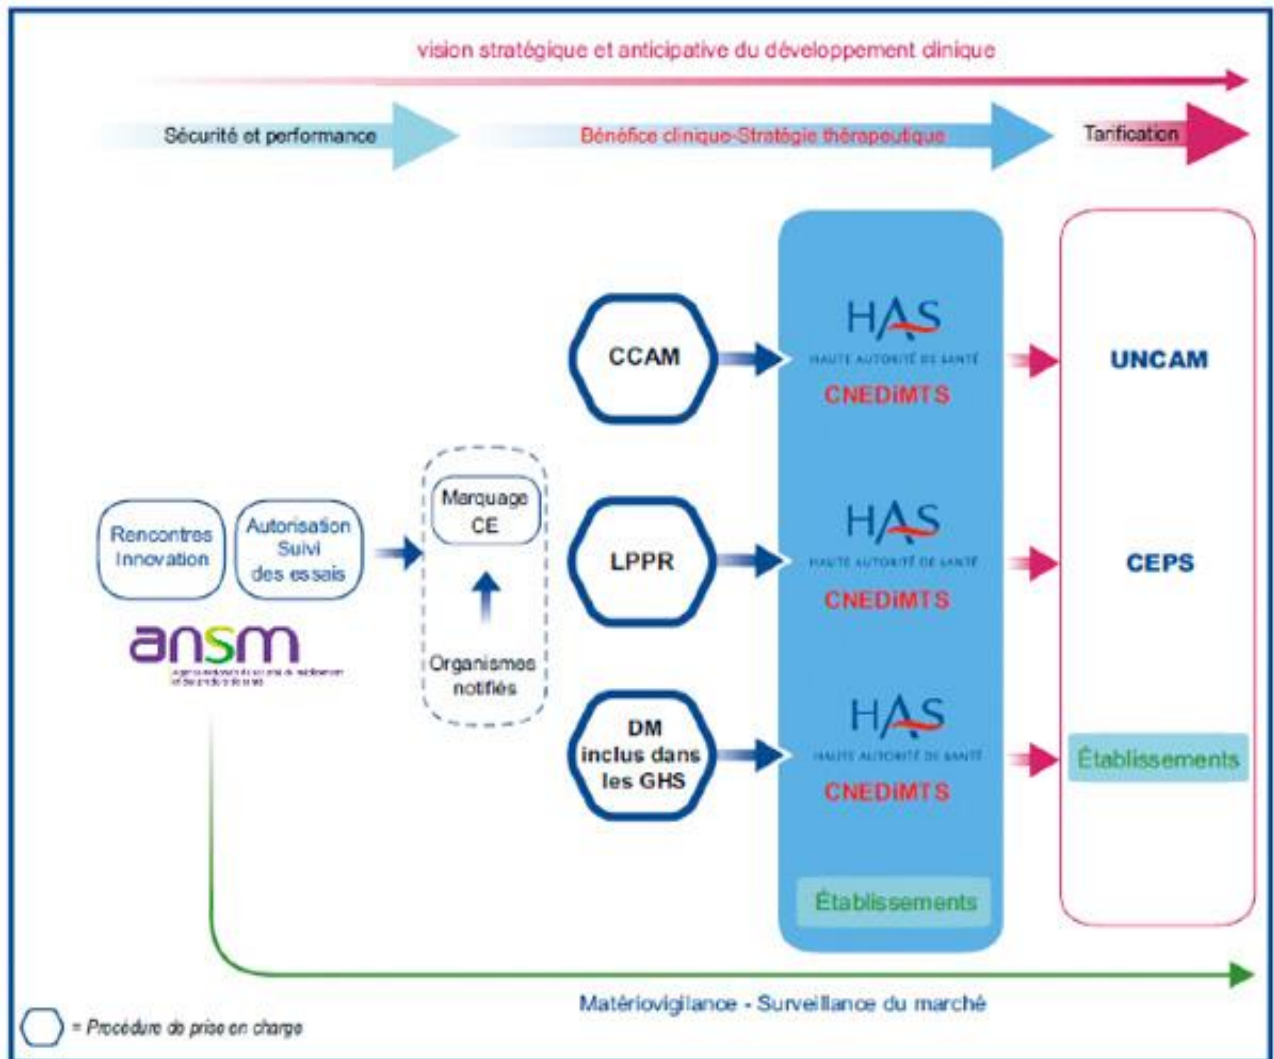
vision stratégique et anticipative du développement clinique

Sécurité et performance

Bénéfice clinique-Stratégie thérapeutique

Tarification

Rencontres Innovation

Autorisation Suivi des essais

ansm

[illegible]

Marquage CE

Organismes notifiés

CCAM

LPPR

DM inclus dans les GHS

HAS
HAUTE AUTORITÉ DE SANTÉ
CNEDiMTS

HAS
HAUTE AUTORITÉ DE SANTÉ
CNEDiMTS

HAS
HAUTE AUTORITÉ DE SANTÉ
CNEDiMTS

Établissements

UNCAM

CEPS

Établissements

Matériovigilance - Surveillance du marché

= Procédure de prise en charge